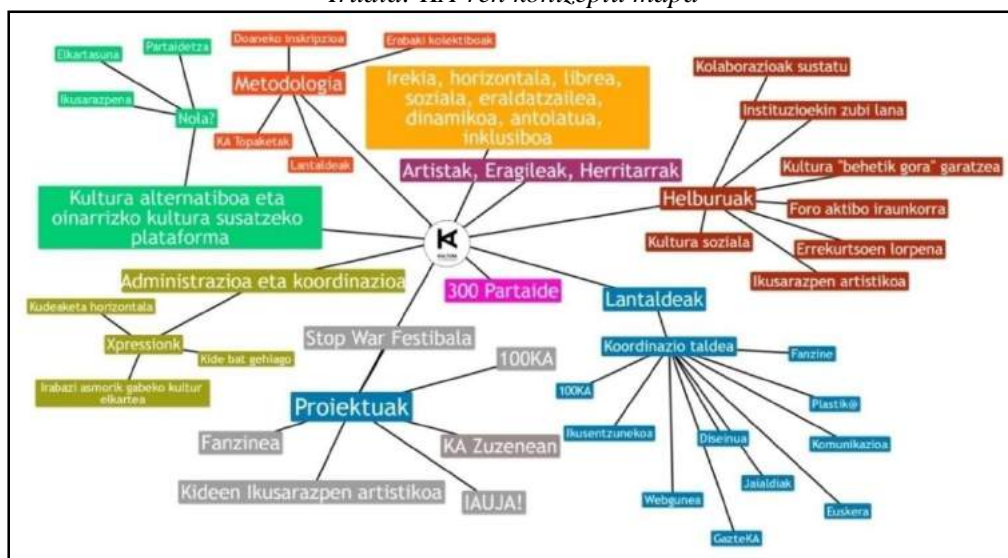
Irudia: KA-ren kontzeptu mapa

Elkartasuna
Partaidetza
Ikusarazpena
Nola?
Doaneko Inskripzioa
Erabaki kolektiboak
Metodologia
KA Topaketak
Lantaldeak
Irekia, horizontala, librea, soziala, eraldatzailea, dinamikoa, antolatua, inklusiboa
Artistak, Eragileak, Herritarrak
Kolaborazioak sustatu
Instituzioekin zubi lana
Kultura "behetik gora" garatzea
Helburuak
Foro aktibo iraunkorra
Kultura soziala
Errekurtsoen lorpena
Ikusarazpen artistikoa
Kultura alternatiboa eta oinarrizko kultura susatzeko plataforma
KULTURA
Administrazioa eta koordinazioa
300 Partaide
Lantaldeak
Kudeaketa horizontala
Xpressionk
Kide bat gehiago
Irabazi asmorik gabeko kultur elkartea
Stop War Festibala
100KA
Koordinazio taldea
Fanzine
100KA
Plastik@
Proiektuak
Ikusentzunekoa
Diseinua
Komunikazioa
Fanzinea
KA Zuzenean
Jaialdiak
Kideen Ikusarazpen artistikoa
IAUJA!
Webgunea
Euskera
GazteKA